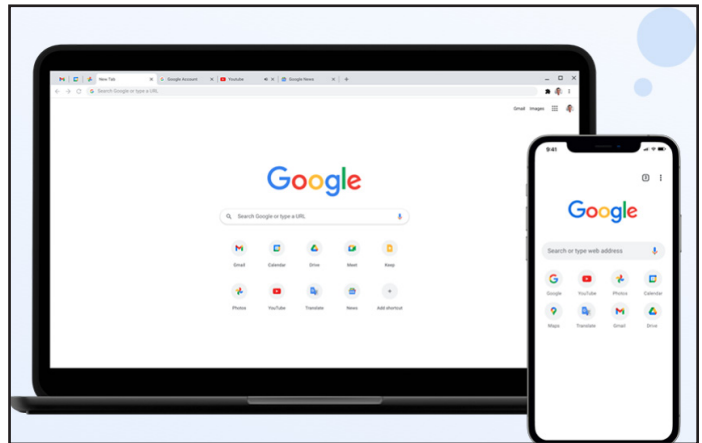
New Tab
Google Account
Youtube
Google News
Search Google or type a URL
Gmail
Images
Google
Search Google or type a URL
Gmail
Calendar
Drive
Meet
Keep
Photos
YouTube
Translate
News
Add shortcut

9:41
Google
Search or type web address
Google
YouTube
Photos
Calendar
Maps
Translate
Gmail
Drive